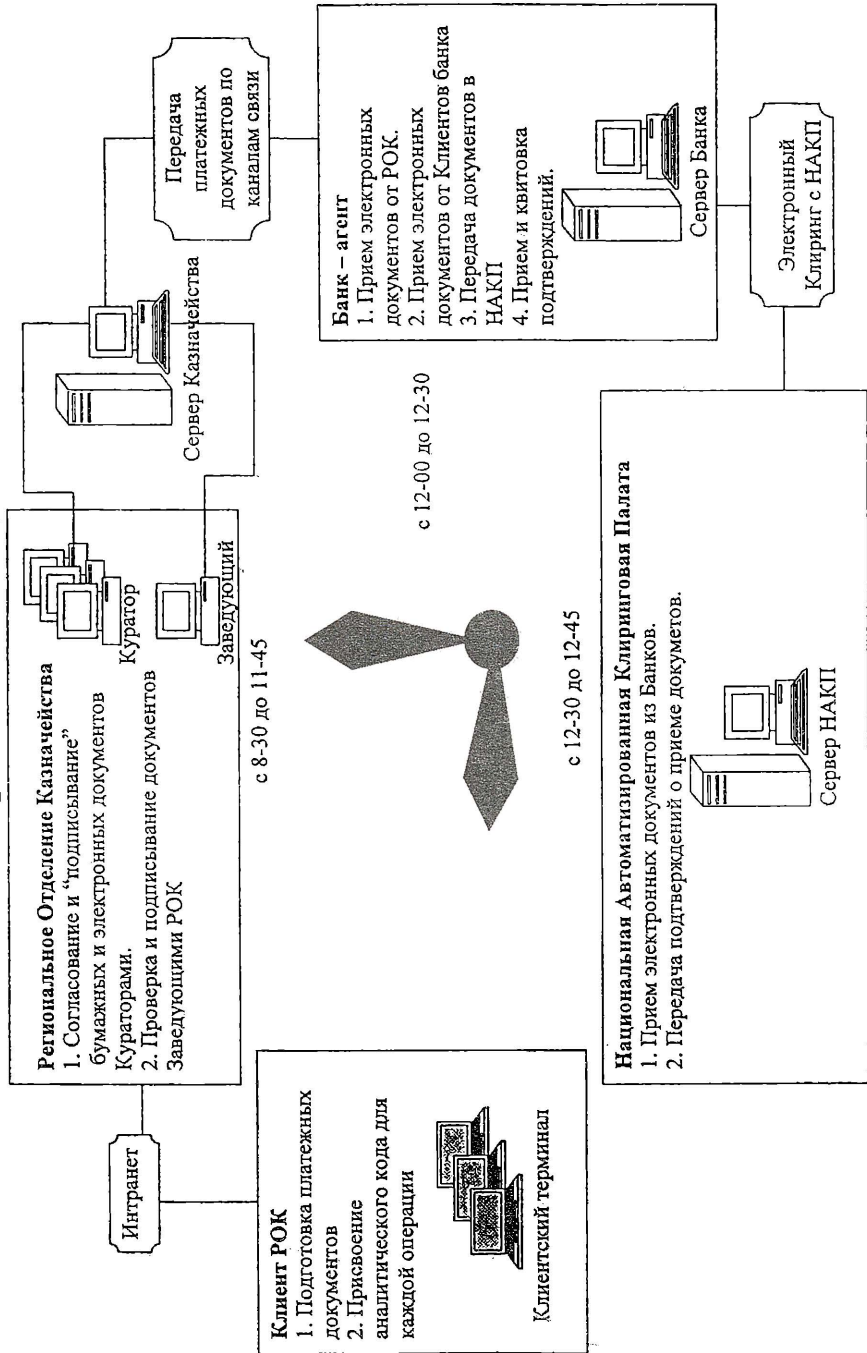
Интранет

Клиент РОК
1. Подготовка платежных документов
2. Присвоение аналитического кода для каждой операции

Клиентский терминал

Региональное Отделение Казначейства
1. Согласование и "подписывание" бумажных и электронных документов Кураторами.
2. Проверка и подписывание документов Заведующими РОК

Куратор

Заведующий

с 8-30 до 11-45

Сервер Казначейства

Передача платежных документов по каналам связи

с 12-00 до 12-30

Банк – агент
1. Прием электронных документов от РОК.
2. Прием электронных документов от Клиентов банка
3. Передача документов в НАКП
4. Прием и квитовка подтверждений.

Сервер Банка

с 12-30 до 12-45

Электронный Клиринг с НАКП

Национальная Автоматизированная Клиринговая Палата
1. Прием электронных документов из Банков.
2. Передача подтверждений о приеме документов.

Сервер НАКП